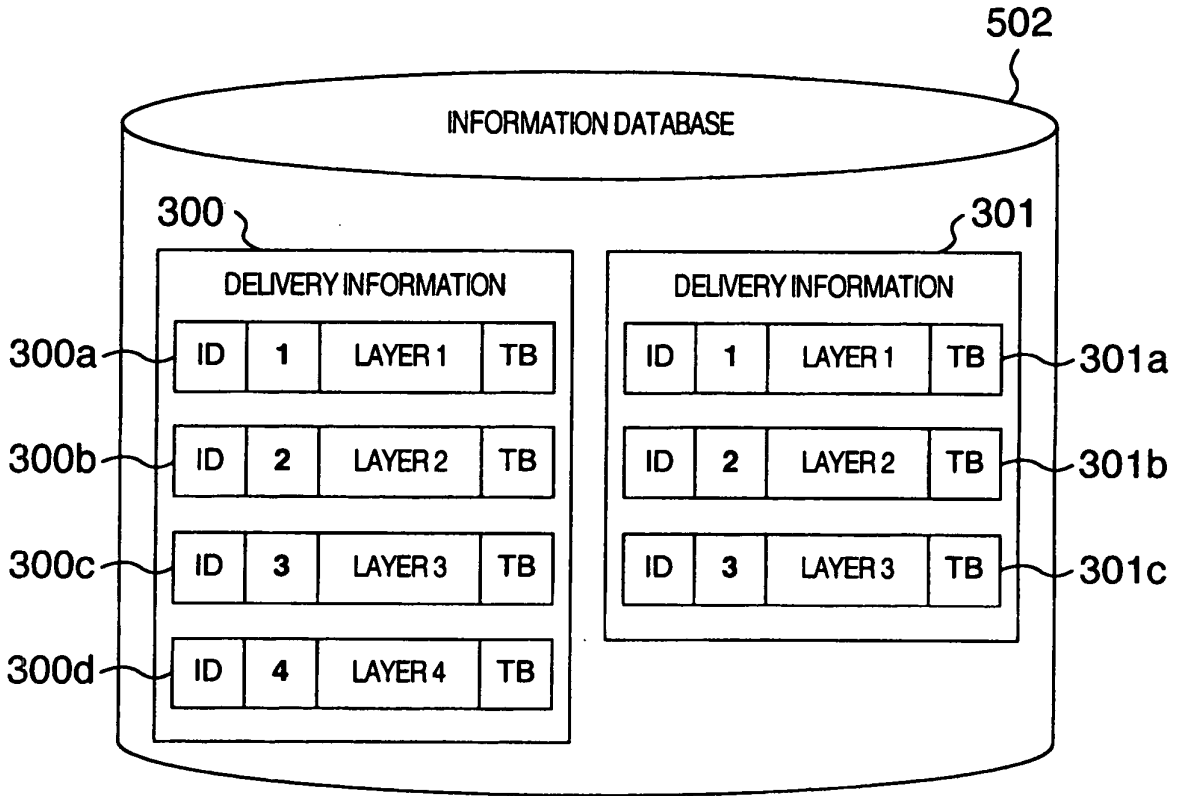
502

INFORMATION DATABASE

300

DELIVERY INFORMATION

300a
| ID | 1 | LAYER 1 | TB |
|---|---|---|---|

300b
| ID | 2 | LAYER 2 | TB |
|---|---|---|---|

300c
| ID | 3 | LAYER 3 | TB |
|---|---|---|---|

300d
| ID | 4 | LAYER 4 | TB |
|---|---|---|---|

301

DELIVERY INFORMATION

| ID | 1 | LAYER 1 | TB |
|---|---|---|---|
301a

| ID | 2 | LAYER 2 | TB |
|---|---|---|---|
301b

| ID | 3 | LAYER 3 | TB |
|---|---|---|---|
301c